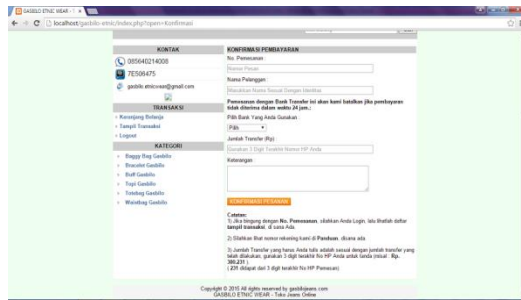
GASBILO ETNIC WEAR - ×

localhost/gasbilo-etnic/index.php?open=Konfirmasi

KONTAK

085640214008

7E508475

gasbilo.etnicwear@gmail.com

TRANSAKSI

» Keranjang Belanja

» Tampil Transaksi

» Logout

KATEGORI

» Baggy Bag Gasbilo

» Bracelet Gasbilo

» Buff Gasbilo

» Topi Gasbilo

» Totebag Gasbilo

» Waistbag Gasbilo

KONFIRMASI PEMBAYARAN

No. Pemesanan :

Nomor Pesan

Nama Pelanggan :

Masukkan Nama Sesuai Dengan Identitas

Pemesanan dengan Bank Transfer ini akan kami batalkan jika pembayaran tidak diterima dalam waktu 24 jam.

Pilih Bank Yang Anda Gunakan :

Pilih

Jumlah Transfer (Rp) :

Gunakan 3 Digit Terakhir Nomor HP Anda

Keterangan :

KONFIRMASI PESANAN

Catatan:
1) Jika bingung dengan No. Pemesanan, silahkan Anda Login, lalu lihatlah daftar tampil transaksi, di sana Ada.

2) Silahkan lihat nomor rekening kami di Panduan, dicara ada.

3) Jumlah Transfer yang harus Anda tulis adalah sesuai dengan jumlah transfer yang telah dilakukan, gunakan 3 digit terakhir No HP Anda untak tanda (misal : Rp. 300.231 ).
( 231 didapat dari 3 digit terakhir No HP Pemesan)

Copyright © 2015 All rights reserved by gasbilowere.com
GASBILO ETNIC WEAR - Toko Jeans Online